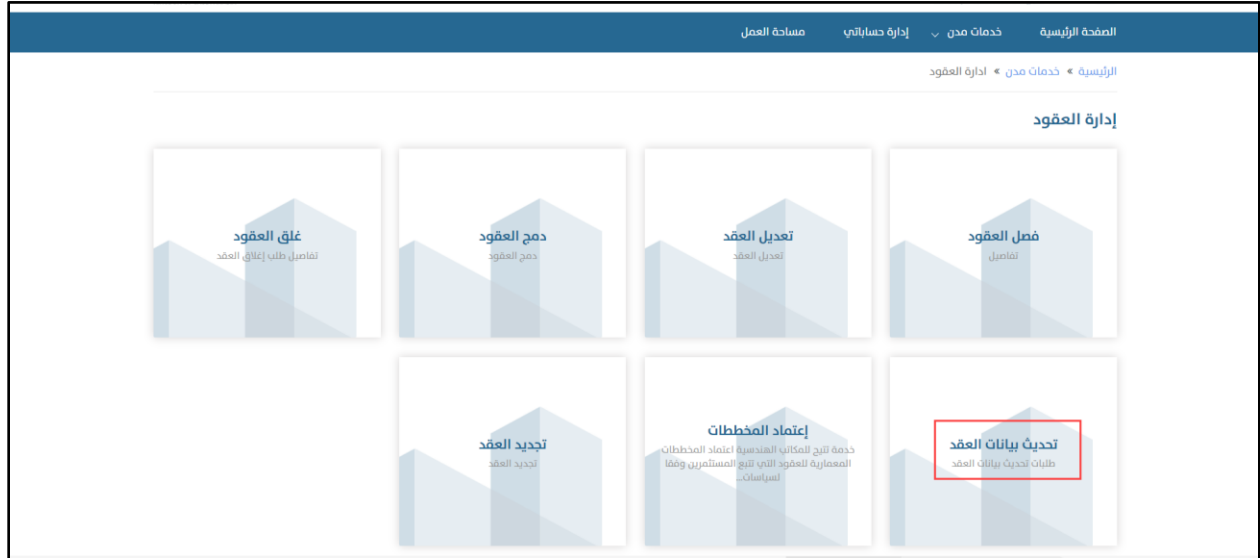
الصفحة الرئيسية خدمات مدن إدارة حساباتي مساحة العمل

الرئيسية » خدمات مدن » ادارة العقود

إدارة العقود

فصل العقود
تفاصيل

تعديل العقد
تعديل العقد

دمج العقود
دمج العقود

غلق العقود
تفاصيل طلب إغلاق العقد

تحديث بيانات العقد
طلبات تحديث بيانات العقد

إعتماد المخططات
خدمة تتيح للمكاتب الهندسية اعتماد المخططات المعمارية للعقود التي تتبع المستثمرين وفقا لسياسات ...

تجديد العقد
تجديد العقد